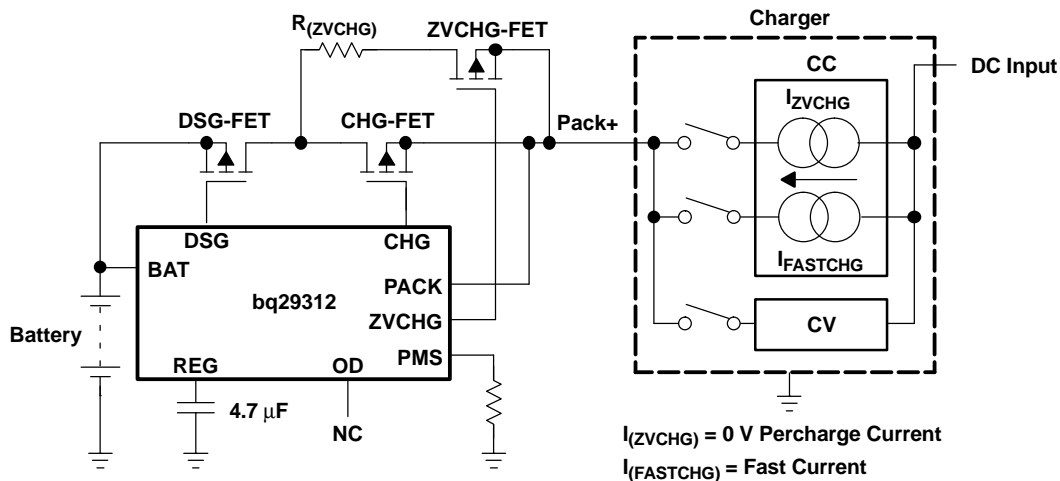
$R_{(ZVCHG)}$

ZVCHG-FET

Charger

CC

DC Input

$I_{ZVCHG}$

DSG-FET

CHG-FET

Pack+

$I_{FASTCHG}$

DSG

CHG

BAT

bq29312

PACK

ZVCHG

CV

Battery

REG

OD

PMS

4.7 μF

NC

$I_{(ZVCHG)}$ = 0 V Percharge Current

$I_{(FASTCHG)}$ = Fast Current